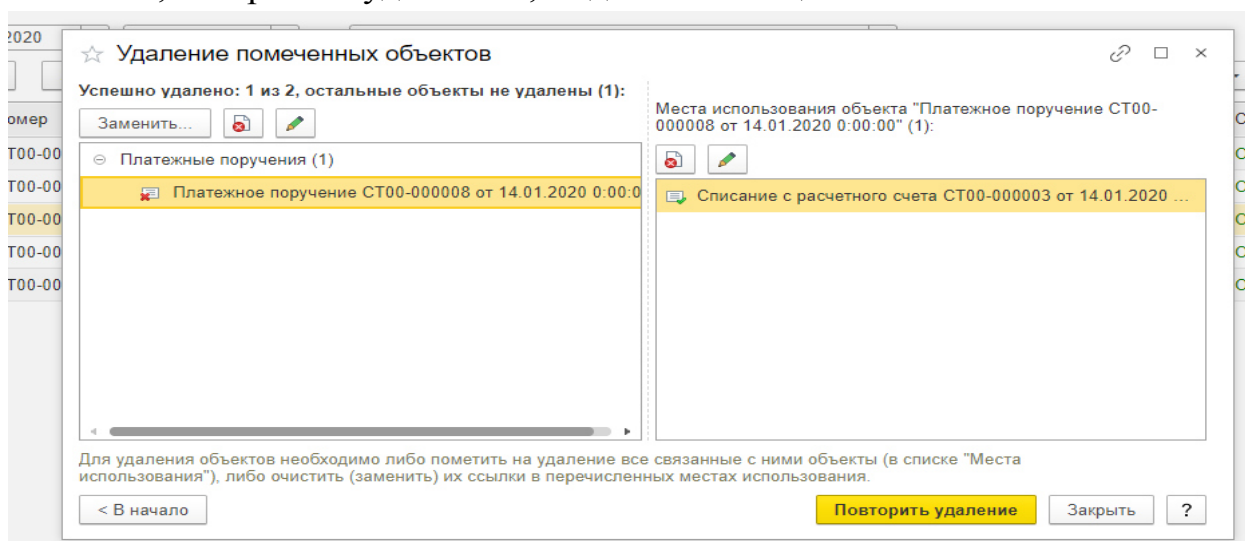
2020

омер
Т00-00
Т00-00
Т00-00
Т00-00
Т00-00

Удаление помеченных объектов

Успешно удалено: 1 из 2, остальные объекты не удалены (1):

Заменить...

Платежные поручения (1)

Платежное поручение СТ00-000008 от 14.01.2020 0:00:0

Места использования объекта "Платежное поручение СТ00-000008 от 14.01.2020 0:00:00" (1):

Списание с расчетного счета СТ00-000003 от 14.01.2020 ...

Для удаления объектов необходимо либо пометить на удаление все связанные с ними объекты (в списке "Места использования"), либо очистить (заменить) их ссылки в перечисленных местах использования.

< В начало

Повторить удаление

Закрыть

?